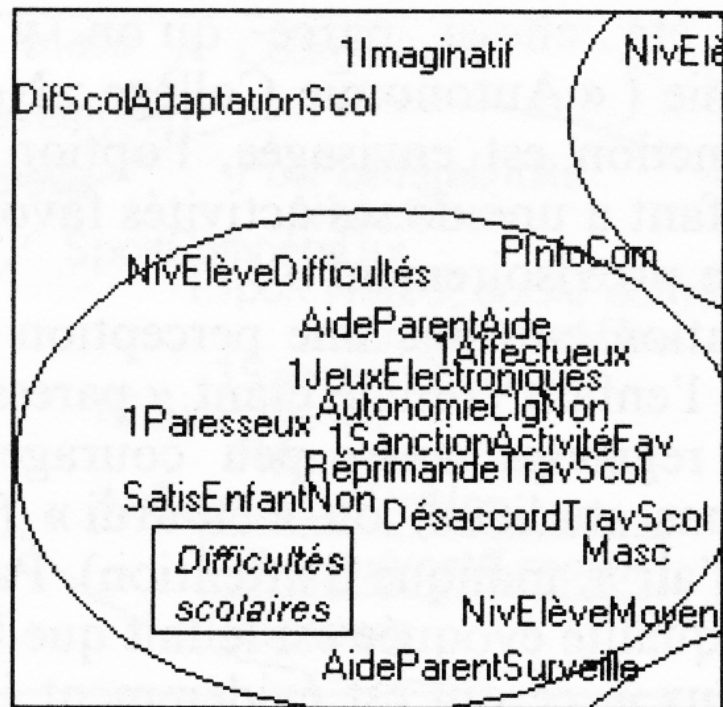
1Imaginatif

NivElè

DifScolAdaptationScol

PInfoCom

NivElèveDifficultés

AideParentAide

1Affectueux

1JeuxElectroniques

1Paresseux

AutonomieClgNon

1SanctionActivitéFav

ReprimandeTravScol

SatisEnfantNon

DésaccordTravScol

Difficultés scolaires

Masc

NivElèveMoyen

AideParentSurveille